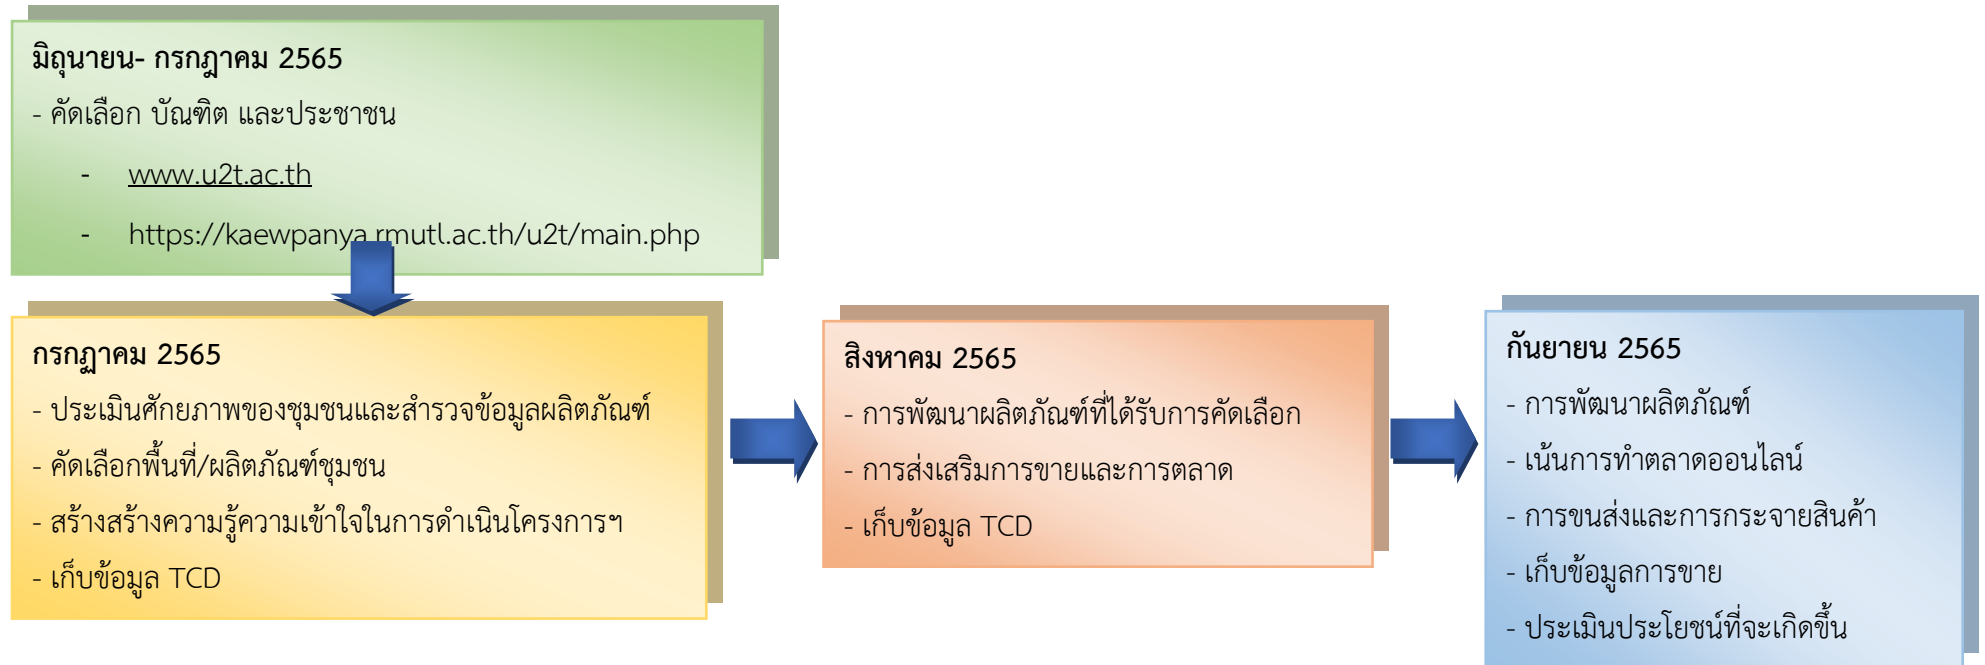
มิถุนายน- กรกฎาคม 2565
- คัดเลือก บัณฑิต และประชาชน
- www.u2t.ac.th
- https://kaewpanya.rmutl.ac.th/u2t/main.php

กรกฎาคม 2565
- ประเมินศักยภาพของชุมชนและสำรวจข้อมูลผลิตภัณฑ์
- คัดเลือกพื้นที่/ผลิตภัณฑ์ชุมชน
- สร้างสร้างความรู้ความเข้าใจในการดำเนินโครงการฯ
- เก็บข้อมูล TCD

สิงหาคม 2565
- การพัฒนาผลิตภัณฑ์ที่ได้รับการคัดเลือก
- การส่งเสริมการขายและการตลาด
- เก็บข้อมูล TCD

กันยายน 2565
- การพัฒนาผลิตภัณฑ์
- เน้นการทำตลาดออนไลน์
- การขนส่งและการกระจายสินค้า
- เก็บข้อมูลการขาย
- ประเมินประโยชน์ที่จะเกิดขึ้น